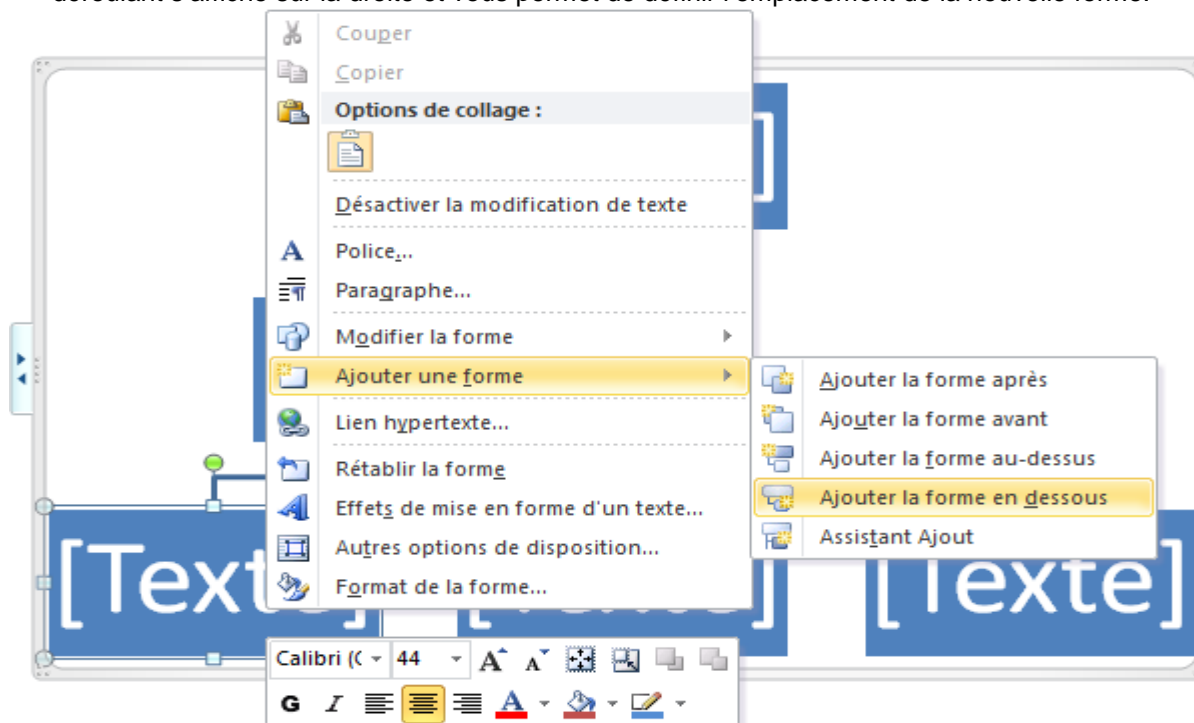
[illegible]

Couper
Copier
Options de collage :
Désactiver la modification de texte
Police...
Paragraphe...
Modifier la forme
Ajouter une forme
Lien hypertexte...
Rétablir la forme
Effets de mise en forme d'un texte...
Autres options de disposition...
Format de la forme...

Ajouter la forme après
Ajouter la forme avant
Ajouter la forme au-dessus
Ajouter la forme en dessous
Assistant Ajout

[Texte] [Texte] [Texte]

Calibri (C 44
G I